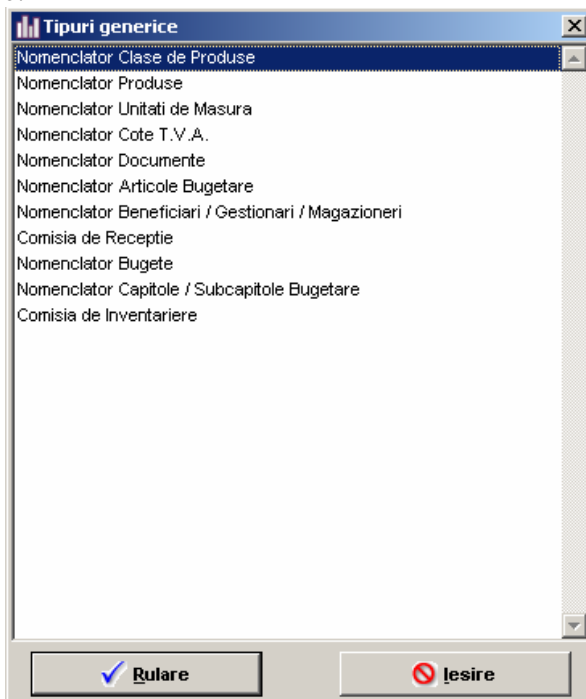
Tipuri generice

Nomenclator Clase de Produse
Nomenclator Produse
Nomenclator Unitati de Masura
Nomenclator Cote T.V.A.
Nomenclator Documente
Nomenclator Articole Bugetare
Nomenclator Beneficiari / Gestionari / Magazioneri
Comisia de Receptie
Nomenclator Bugete
Nomenclator Capitole / Subcapitole Bugetare
Comisia de Inventariere

Rulare
Iesire